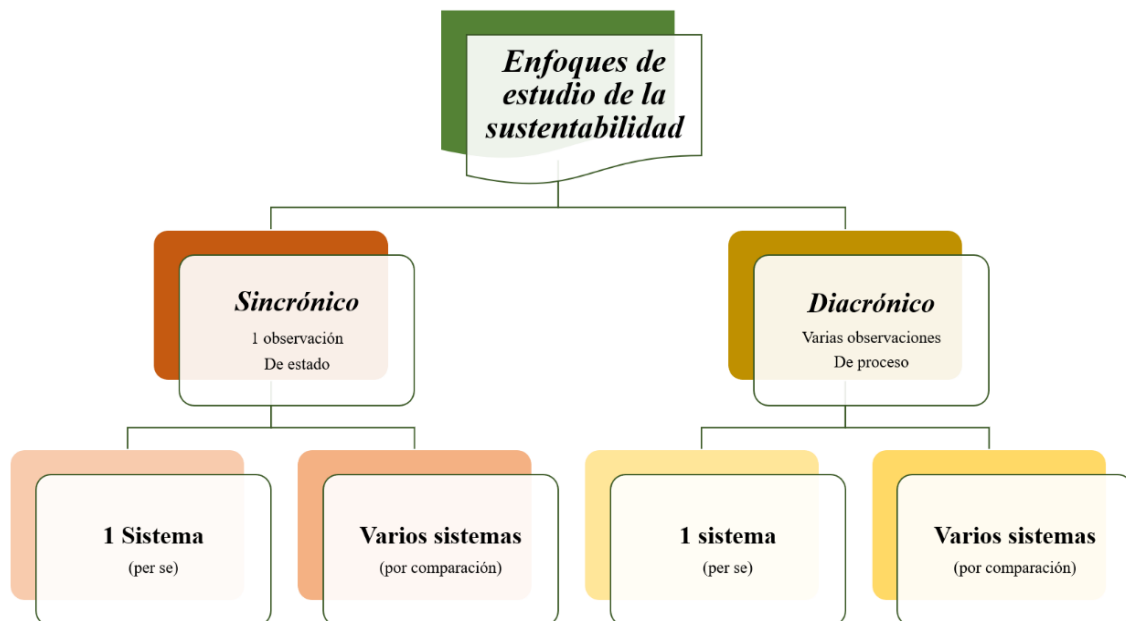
Enfoques de estudio de la sustentabilidad

Sincrónico
1 observación
De estado

Diacrónico
Varias observaciones
De proceso

1 Sistema
(per se)

Varios sistemas
(por comparación)

1 sistema
(per se)

Varios sistemas
(por comparación)